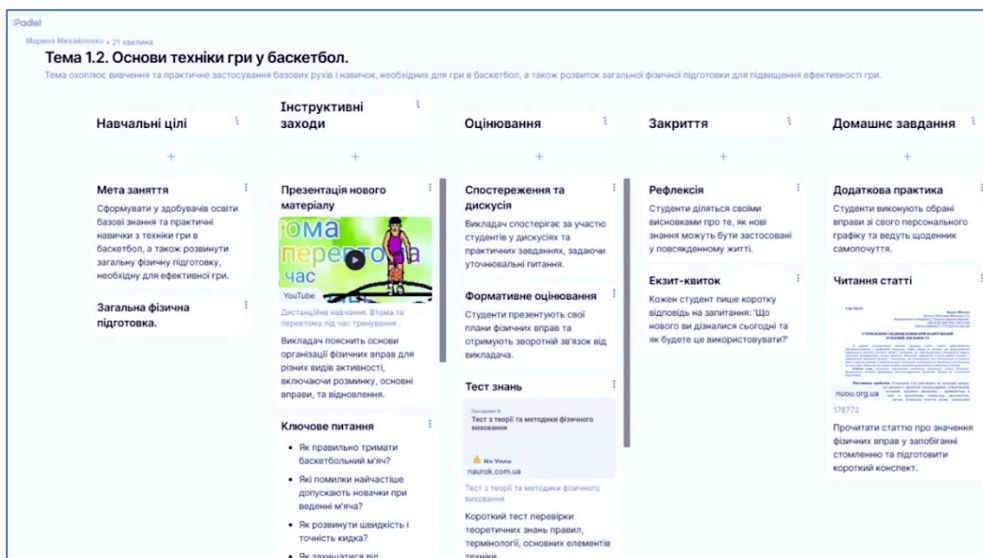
Padlet

Марина Михайленко • 21 хвилина

Тема 1.2. Основи техніки гри у баскетбол.

Тема охоплює вивчення та практичне застосування базових рухів і навичок, необхідних для гри в баскетбол, а також розвиток загальної фізичної підготовки для підвищення ефективності гри.

Навчальні цілі

Мета заняття

Сформувати у здобувачів освіти базові знання та практичні навички з техніки гри в баскетбол, а також розвинути загальну фізичну підготовку, необхідну для ефективної гри.

Загальна фізична підготовка.

Інструктивні заходи

Презентація нового матеріалу

тома перетома час

YouTube

Дистанційне навчання. Втома та перевтома під час тренування .

Викладач пояснить основи організації фізичних вправ для різних видів активності, включаючи розминку, основні вправи, та відновлення.

Ключове питання

Як правильно тримати баскетбольний м'яч?

Які помилки найчастіше допускають новачки при веденні м'яча?

Як розвинути швидкість і точність кидка?

Як захищатися від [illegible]

Оцінювання

Спостереження та дискусія

Викладач спостерігає за участю студентів у дискусіях та практичних завданнях, задаючи уточнювальні питання.

Формативне оцінювання

Студенти презентують свої плани фізичних вправ та отримують зворотній зв'язок від викладача.

Тест знань

Тест з теорії та методики фізичного виховання

Мія Уроки

naurok.com.ua

Тест з теорії та методики фізичного виховання

Короткий тест перевірки теоретичних знань правил, термінології, основних елементів техніки

Закриття

Рефлексія

Студенти діляться своїми висновками про те, як нові знання можуть бути застосовані у повсякденному житті.

Екзит-квиток

Кожен студент пише коротку відповідь на запитання: 'Що нового ви дізналися сьогодні та як будете це використовувати?'

Домашнє завдання

Додаткова практика

Студенти виконують обрані вправи зі свого персонального графіку та ведуть щоденник самопочуття.

Читання статті

nuou.org.ua

178772

Прочитати статтю про значення фізичних вправ у запобіганні стомленню та підготовити короткий конспект.